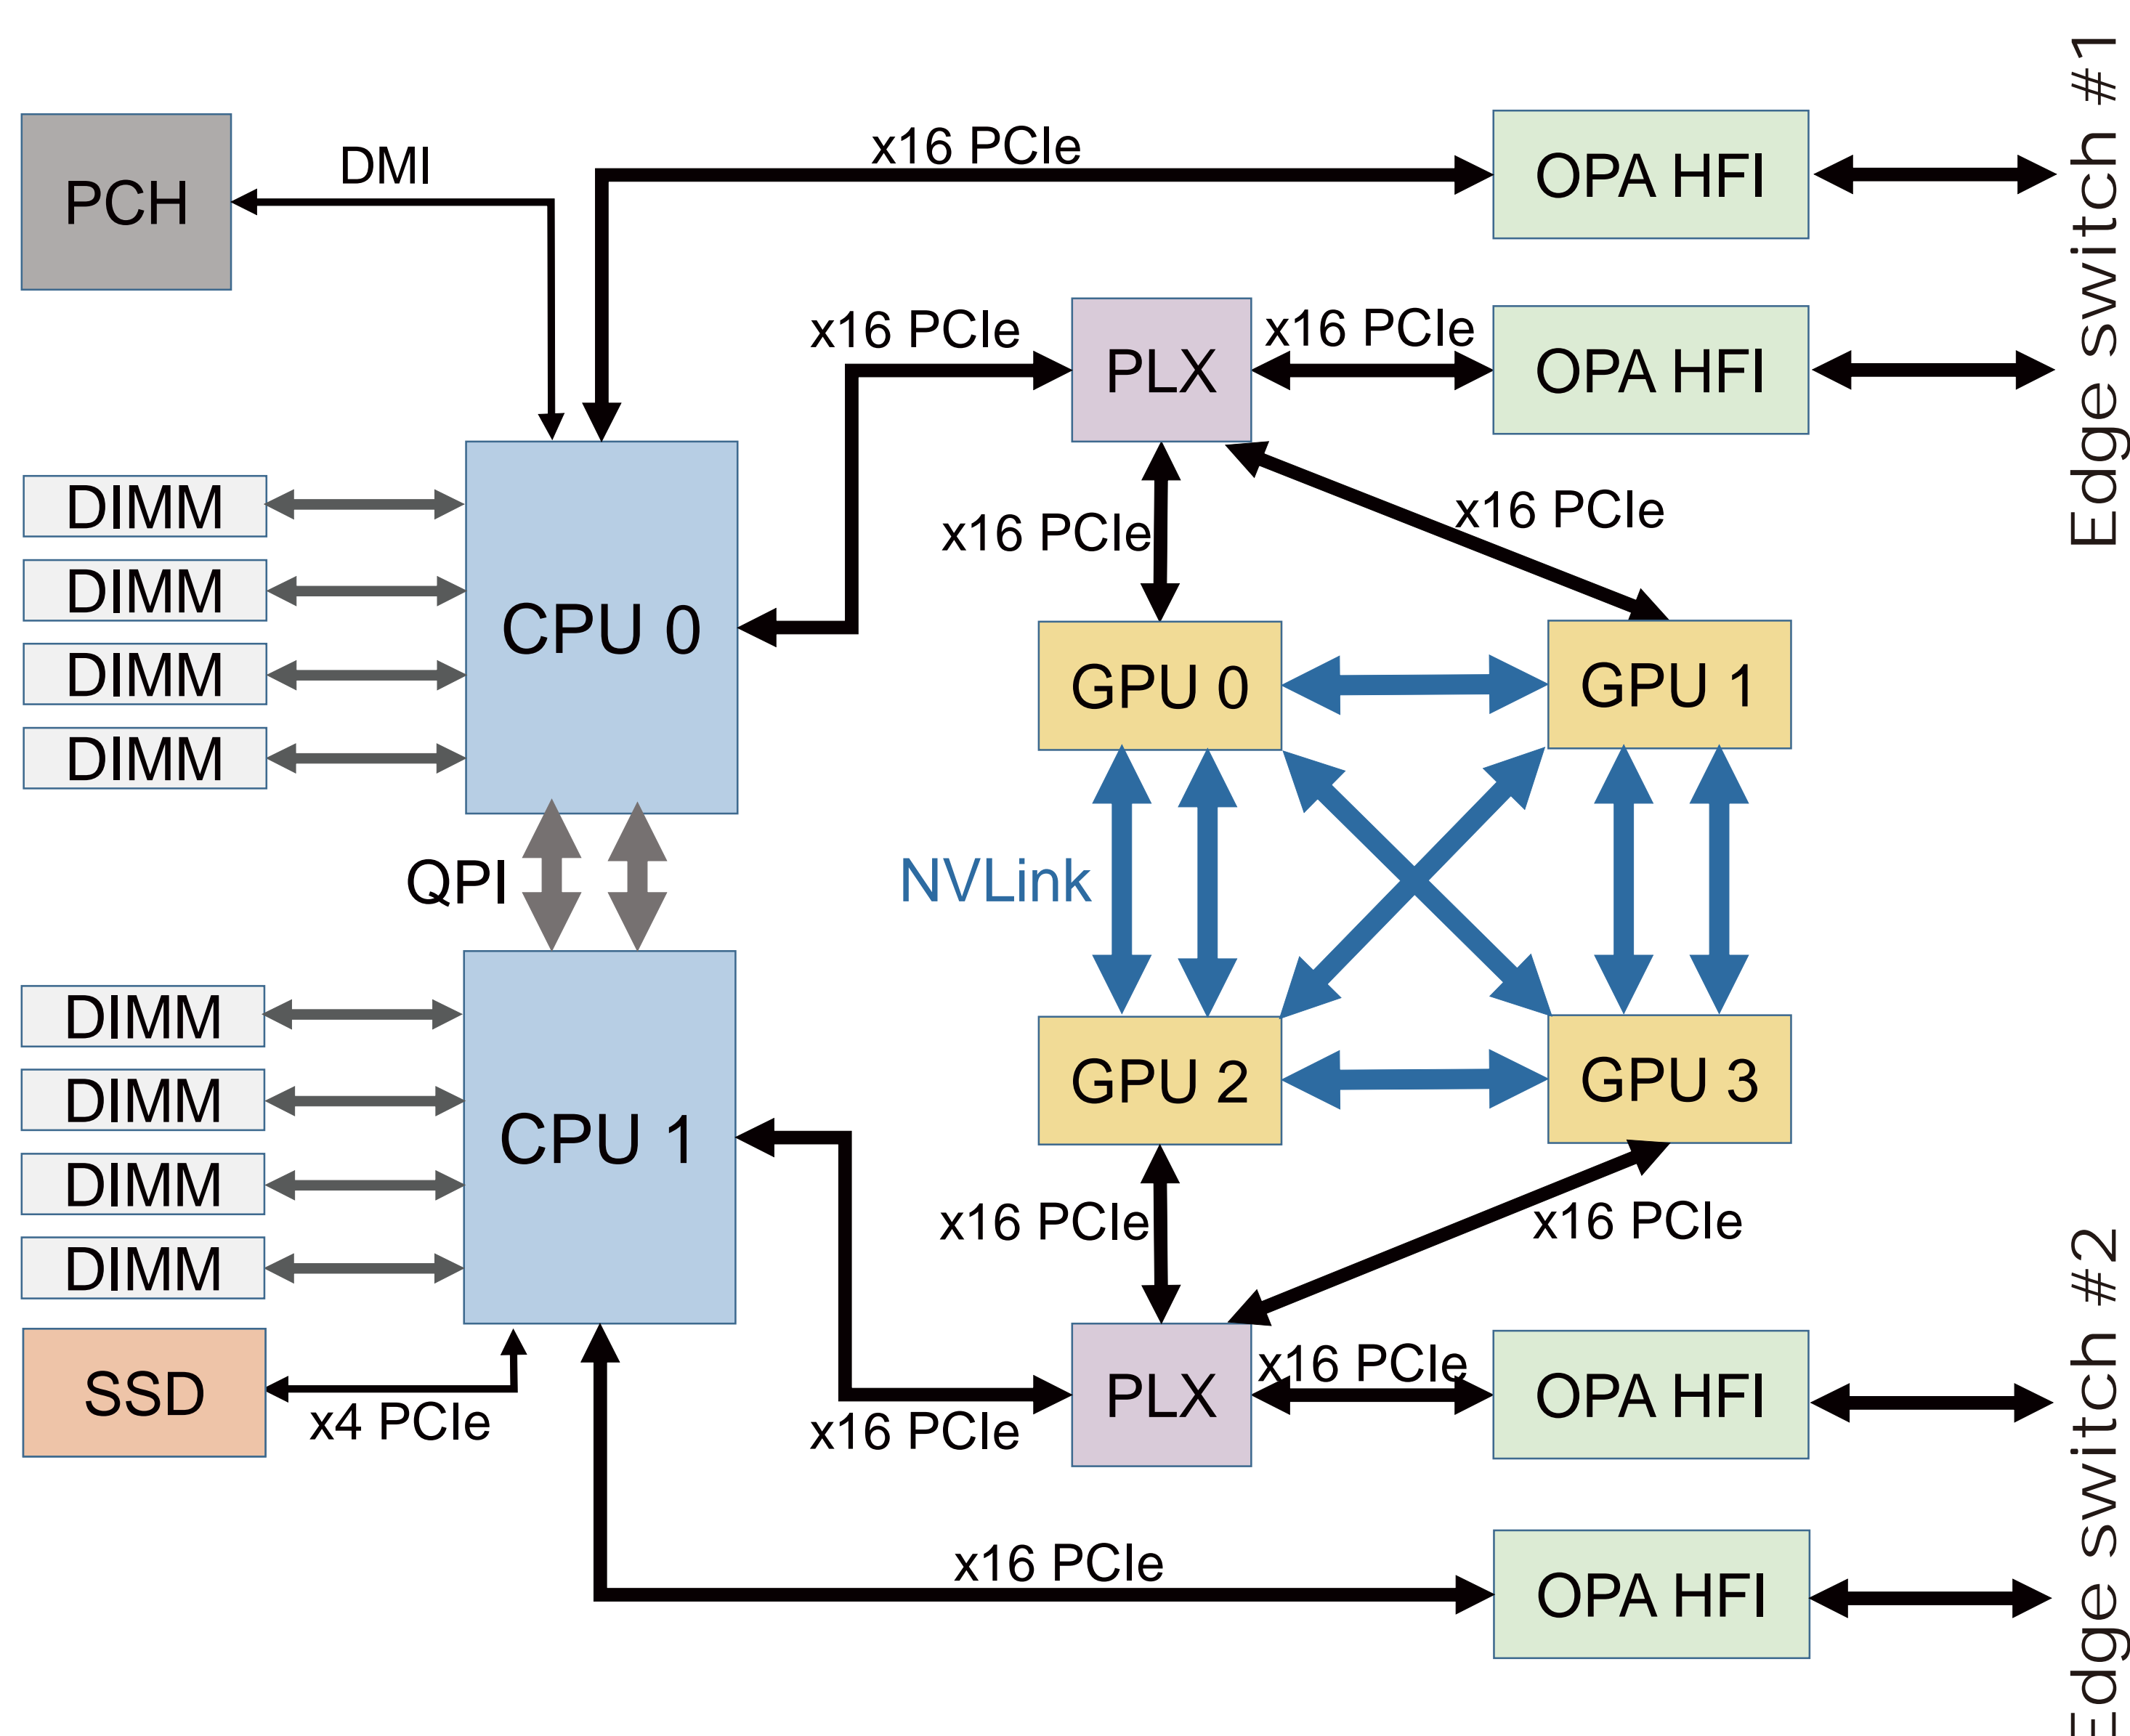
PCH
DMI
x16 PCIe
OPA HFI
Edge switch #1
x16 PCIe
PLX
x16 PCIe
OPA HFI
DIMM
DIMM
DIMM
DIMM
CPU 0
x16 PCIe
x16 PCIe
GPU 0
GPU 1
QPI
NVLink
DIMM
DIMM
DIMM
DIMM
CPU 1
GPU 2
GPU 3
x16 PCIe
x16 PCIe
SSD
x4 PCIe
x16 PCIe
PLX
x16 PCIe
OPA HFI
Edge switch #2
x16 PCIe
OPA HFI